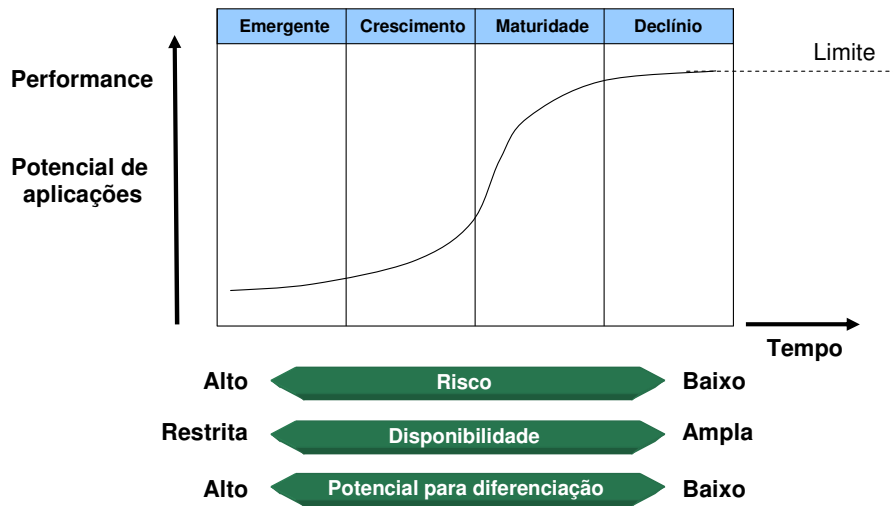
| Emergente | Crescimento | Maturidade | Declínio |
|---|---|---|---|

Limite

Performance

Potencial de aplicações

Tempo

Alto Risco Baixo

Restrita Disponibilidade Ampla

Alto Potencial para diferenciação Baixo